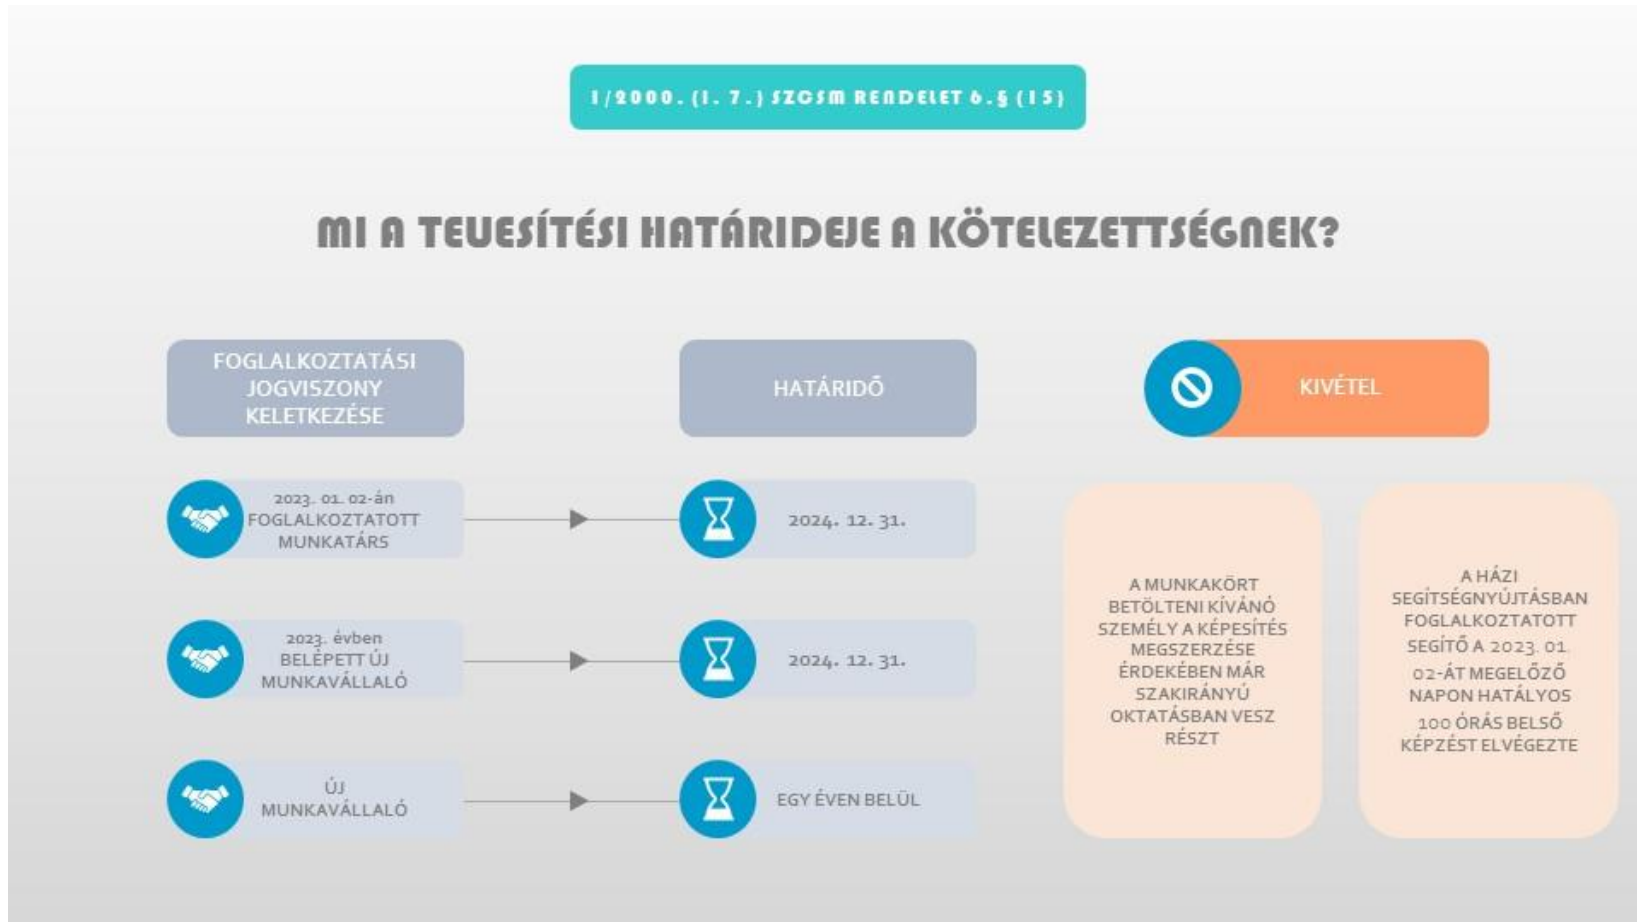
1/2000. (I. 7.) SZCSM RENDELET 6.§ (15)

MI A TELJESÍTÉSI HATÁRIDEJE A KÖTELEZETTSÉGNEK?

FOGLALKOZTATÁSI JOGVISZONY KELETKEZÉSE

HATÁRIDŐ

KIVÉTEL

2023. 01. 02-án FOGLALKOZTATOTT MUNKATÁRS

2024. 12. 31.

2023. évben BELÉPETT ÚJ MUNKAVÁLLALÓ

2024. 12. 31.

ÚJ MUNKAVÁLLALÓ

EGY ÉVEN BELÜL

A MUNKAKÖRT BETÖLTENI KÍVÁNÓ SZEMÉLY A KÉPESÍTÉS MEGSZERZÉSE ÉRDEKÉBEN MÁR SZAKIRÁNYÚ OKTATÁSBAN VESZ RÉSZT

A HÁZI SEGÍTSÉGNYÚJTÁSBAN FOGLALKOZTATOTT SEGÍTŐ A 2023. 01. 02-ÁT MEGELŐZŐ NAPON HATÁLYOS 100 ÓRÁS BELSŐ KÉPZÉST ELVÉGEZTE